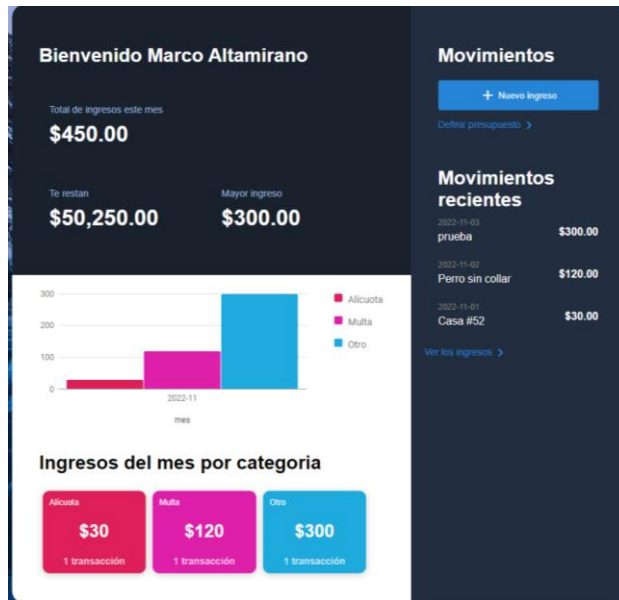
Bienvenido Marco Altamirano

Total de ingresos este mes
$450.00

Te restan
$50,250.00

Mayor ingreso
$300.00

300
200
100
0
2022-11
mes

Alicuota
Multa
Otro

Ingresos del mes por categoria

Alicuota
$30
1 transacción

Multa
$120
1 transacción

Otro
$300
1 transacción

Movimientos

+ Nuevo ingreso

Definir presupuesto >

Movimientos recientes

2022-11-03
prueba
$300.00

2022-11-02
Perro sin collar
$120.00

2022-11-01
Casa #52
$30.00

Ver los ingresos >